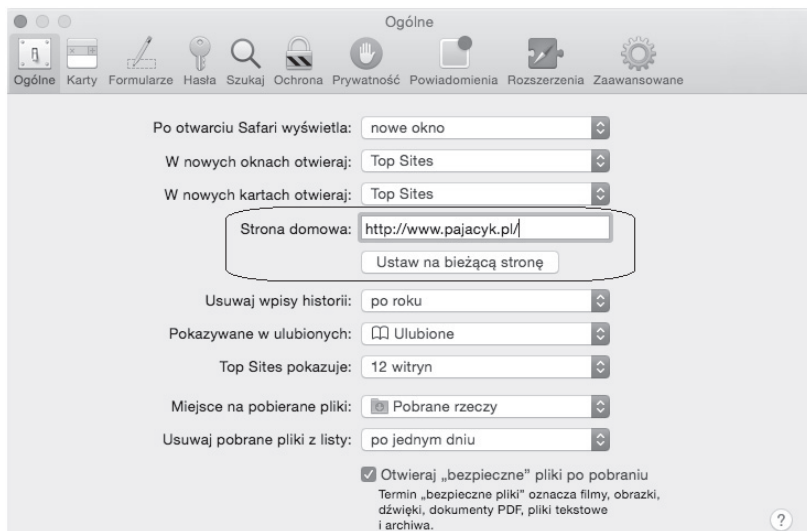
Ogólne

Ogólne Karty Formularze Hasła Szukaj Ochrona Prywatność Powiadomienia Rozszerzenia Zaawansowane

Po otwarciu Safari wyświetla: nowe okno

W nowych oknach otwieraj: Top Sites

W nowych kartach otwieraj: Top Sites

Strona domowa: http://www.pajacyk.pl/

Ustaw na bieżącą stronę

Usuwaj wpisy historii: po roku

Pokazywane w ulubionych: Ulubione

Top Sites pokazuje: 12 witryn

Miejsce na pobierane pliki: Pobrane rzeczy

Usuwaj pobrane pliki z listy: po jednym dniu

Otwieraj „bezpieczne" pliki po pobraniu

Termin „bezpieczne pliki" oznacza filmy, obrazki, dźwięki, dokumenty PDF, pliki tekstowe i archiwa.

?